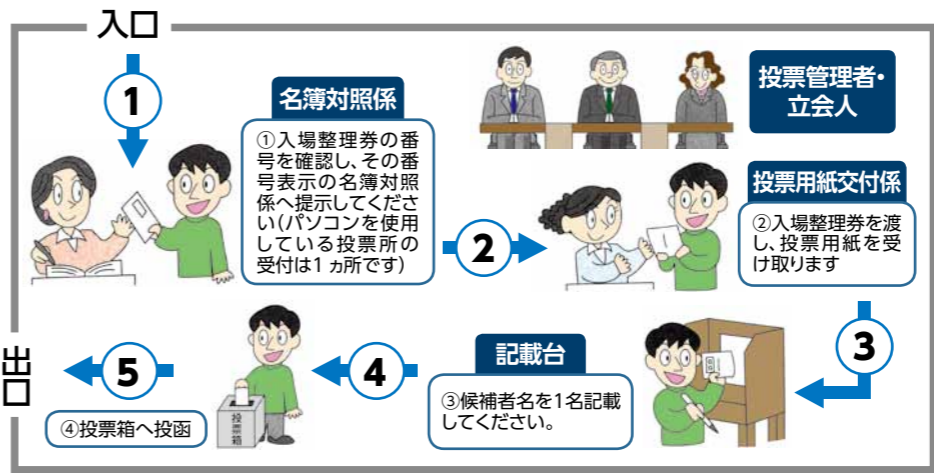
入口

1

名簿対照係

①入場整理券の番号を確認し、その番号表示の名簿対照係へ提示してください(パソコンを使用している投票所の受付は1ヵ所です)

投票管理者・立会人

2

投票用紙交付係

②入場整理券を渡し、投票用紙を受け取ります

3

記載台

③候補者名を1名記載してください。

4

投票箱

5

④投票箱へ投函

出口